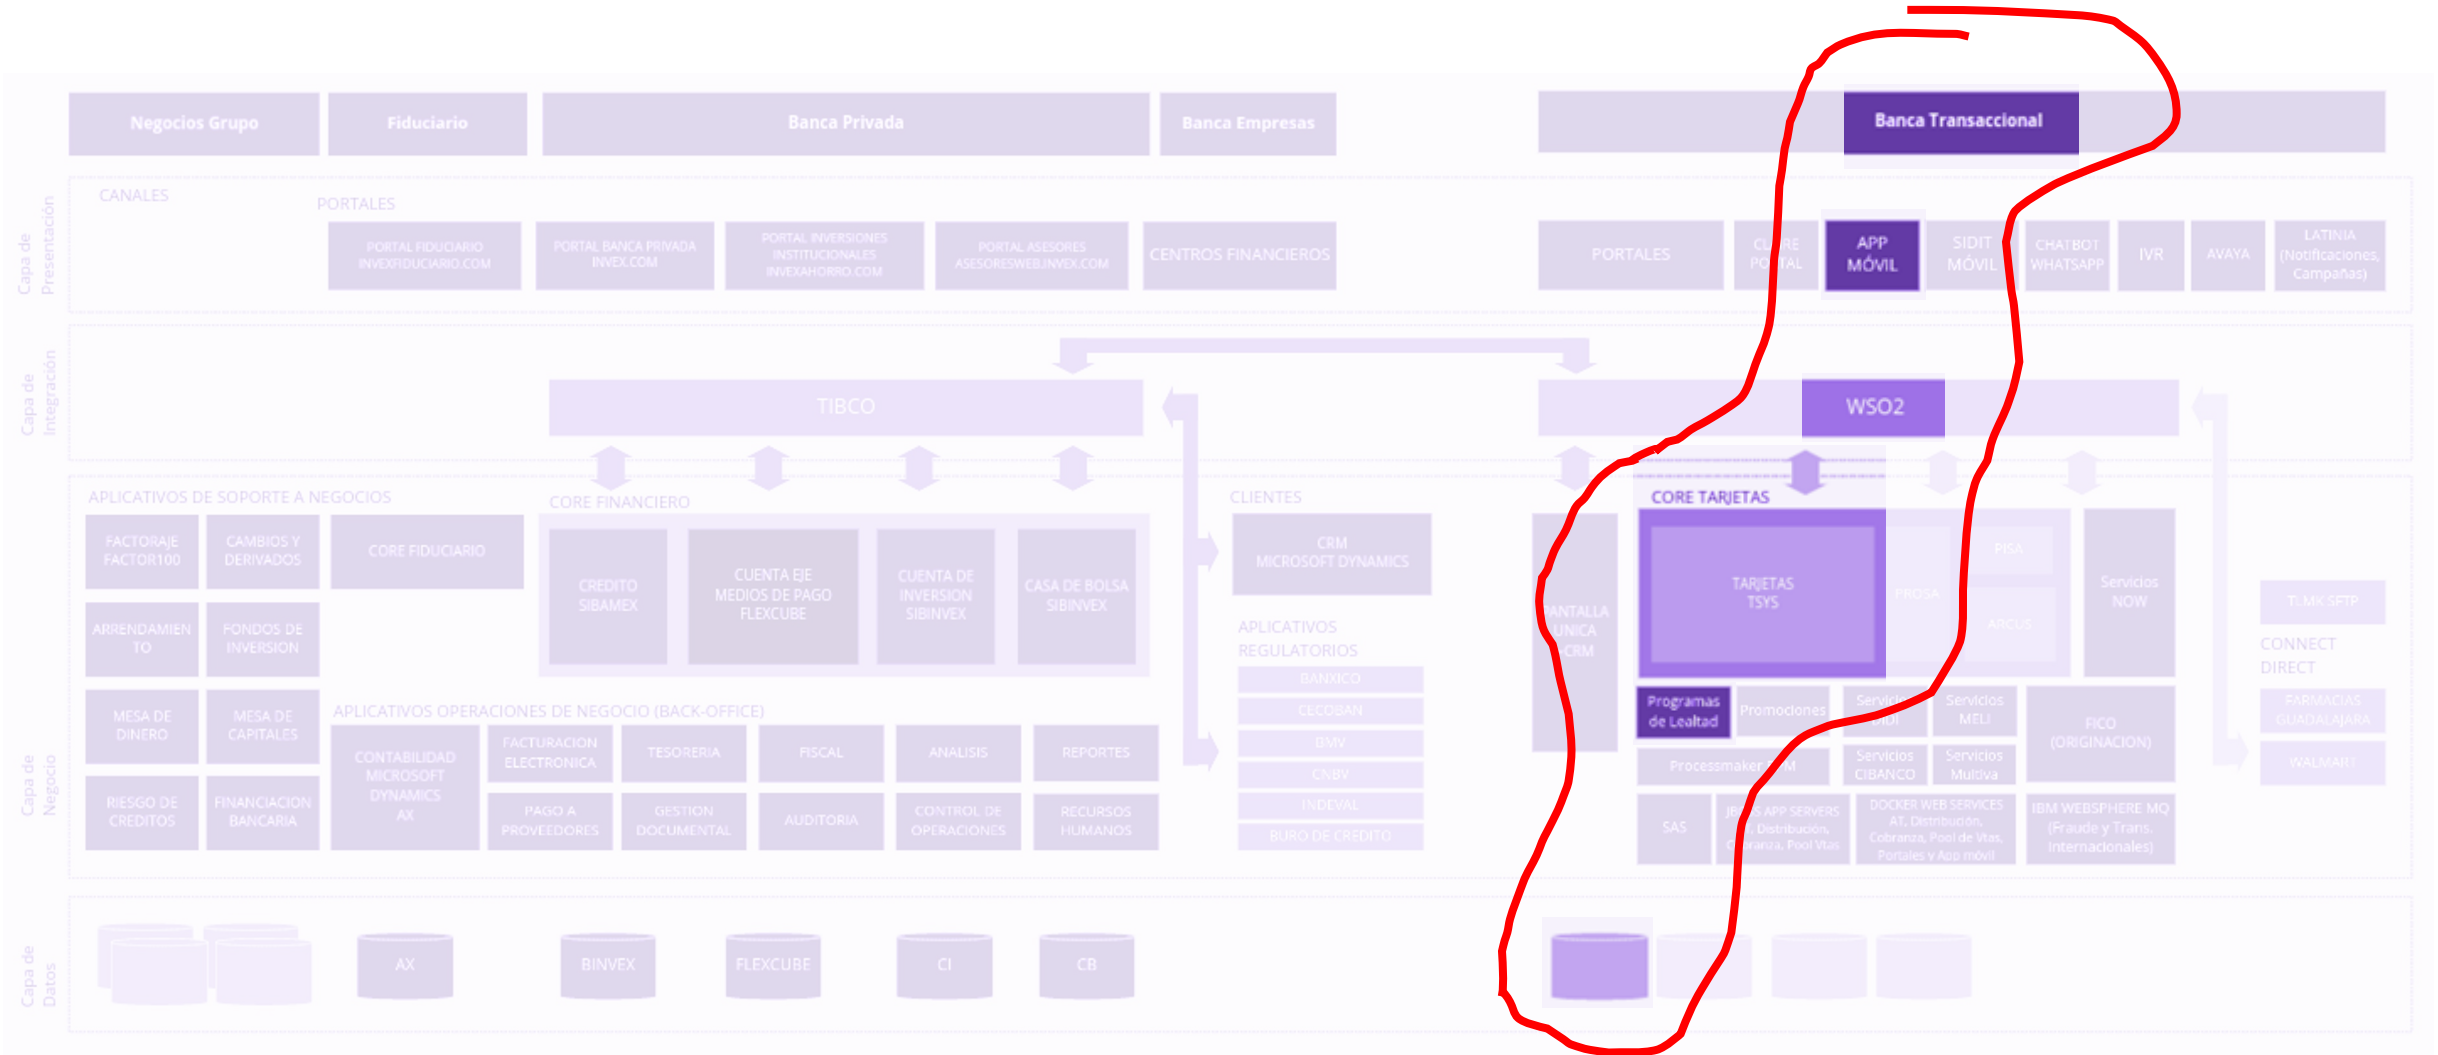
Negocios Grupo
Fiduciario
Banca Privada
Banca Empresas
Banca Transaccional

Capa de Presentación
CANALES
PORTALES
PORTAL FIDUCIARIO INVEXFIDUCIARIO.COM
PORTAL BANCA PRIVADA INVEX.COM
PORTAL INVERSIONES INSTITUCIONALES INVEXAHORRO.COM
PORTAL ASESORES ASESORESWEB.INVEX.COM
CENTROS FINANCIEROS
PORTALES
CLIENTE PORTAL
APP MÓVIL
SIDIT MÓVIL
CHATBOT WHATSAPP
IVR
AVAYA
LATINIA (Notificaciones, Campañas)

Capa de Integración
TIBCO
WSO2

Capa de Negocio
APLICATIVOS DE SOPORTE A NEGOCIOS
FACTORAJE FACTOR100
CAMBIOS Y DERIVADOS
CORE FIDUCIARIO
ARRENDAMIENTO
FONDOS DE INVERSION
MESA DE DINERO
MESA DE CAPITALES
RIESGO DE CREDITOS
FINANCIACION BANCARIA
CORE FINANCIERO
CREDITO SIBAMEX
CUENTA EJE MEDIOS DE PAGO FLEXCUBE
CUENTA DE INVERSION SIBINVEX
CASA DE BOLSA SIBINVEX
APLICATIVOS OPERACIONES DE NEGOCIO (BACK-OFFICE)
CONTABILIDAD MICROSOFT DYNAMICS AX
FACTURACION ELECTRONICA
TESORERIA
FISCAL
ANALISIS
REPORTES
PAGO A PROVEEDORES
GESTION DOCUMENTAL
AUDITORIA
CONTROL DE OPERACIONES
RECURSOS HUMANOS
CLIENTES
CRM MICROSOFT DYNAMICS
APLICATIVOS REGULATORIOS
BANXICO
CECOBAN
BMV
CNBV
INDEVAL
BURO DE CREDITO
PANTALLA UNICA CRM
CORE TARJETAS
TARJETAS TSYS
PROSA
PISA
ARCUS
Servicios NOW
Programas de Lealtad
Promociones
Servicios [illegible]
Servicios MELI
Servicios CIBANCO
Servicios Multiva
FICO (ORIGINACION)
Processmaker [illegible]M
SAS
JE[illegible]S APP SERVERS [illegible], Distribución, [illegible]ranza, Pool Vtas
DOCKER WEB SERVICES AT, Distribución, Cobranza, Pool de Vtas, Portales y App móvil
IBM WEBSPHERE MQ (Fraude y Trans. Internacionales)
TLMK SFTP
CONNECT DIRECT
FARMACIAS GUADALAJARA
WALMART

Capa de Datos
AX
BINVEX
FLEXCUBE
CI
CB